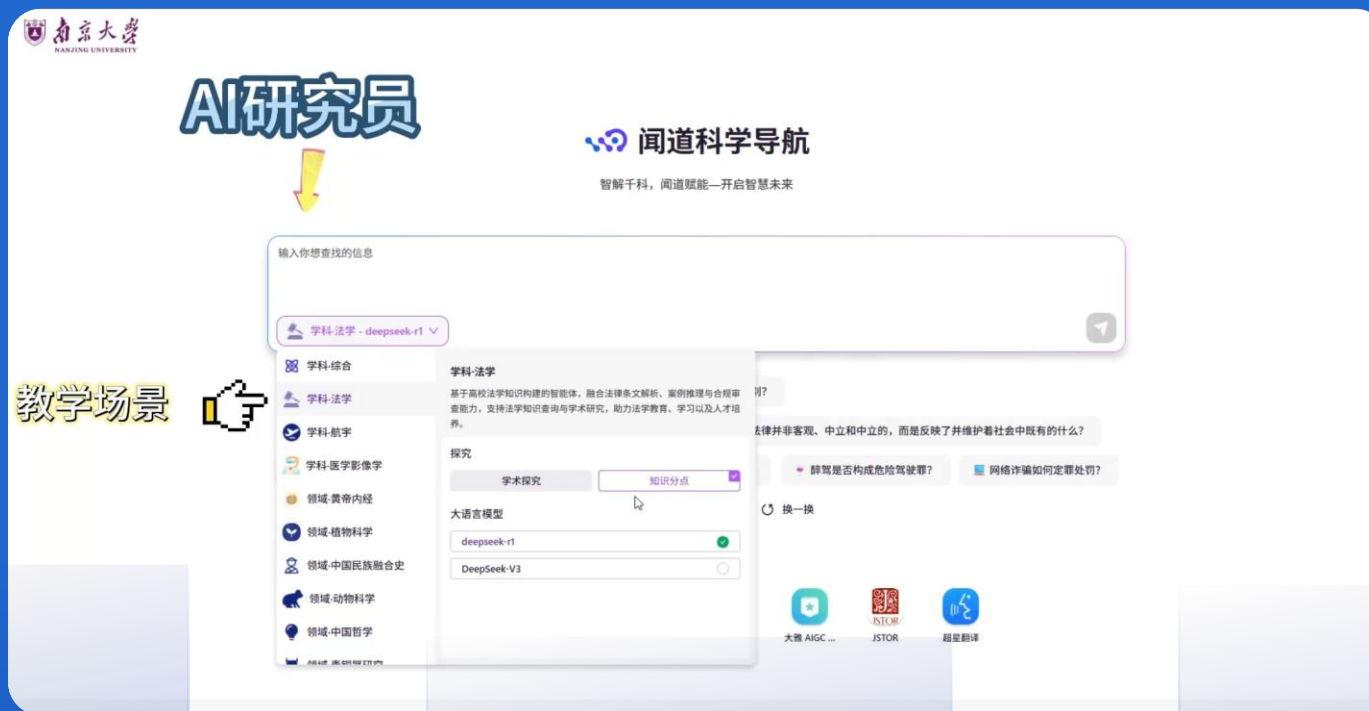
南京大学
NANJING UNIVERSITY

AI研究员

闻道科学导航

智解千科，闻道赋能—开启智慧未来

输入你想查找的信息

学科-法学 - deepseek-r1

教学场景

学科-综合
学科-法学
学科-航宇
学科-医学影像学
领域-黄帝内经
领域-植物科学
领域-中国民族融合史
领域-动物科学
领域-中国哲学
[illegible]

学科-法学

基于高校法学知识构建的智能体，融合法律条文解析、案例推理与合规审查能力，支持法学知识查询与学术研究，助力法学教育、学习以及人才培养。

探究

学术探究
知识分点

大语言模型

deepseek-r1
DeepSeek-V3

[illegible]则?
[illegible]法律并非客观、中立和中立的，而是反映了并维护着社会中既有的什么?
醉驾是否构成危险驾驶罪?
网络诈骗如何定罪处罚?
换一换

大雅 AIGC ...
JSTOR
超星翻译